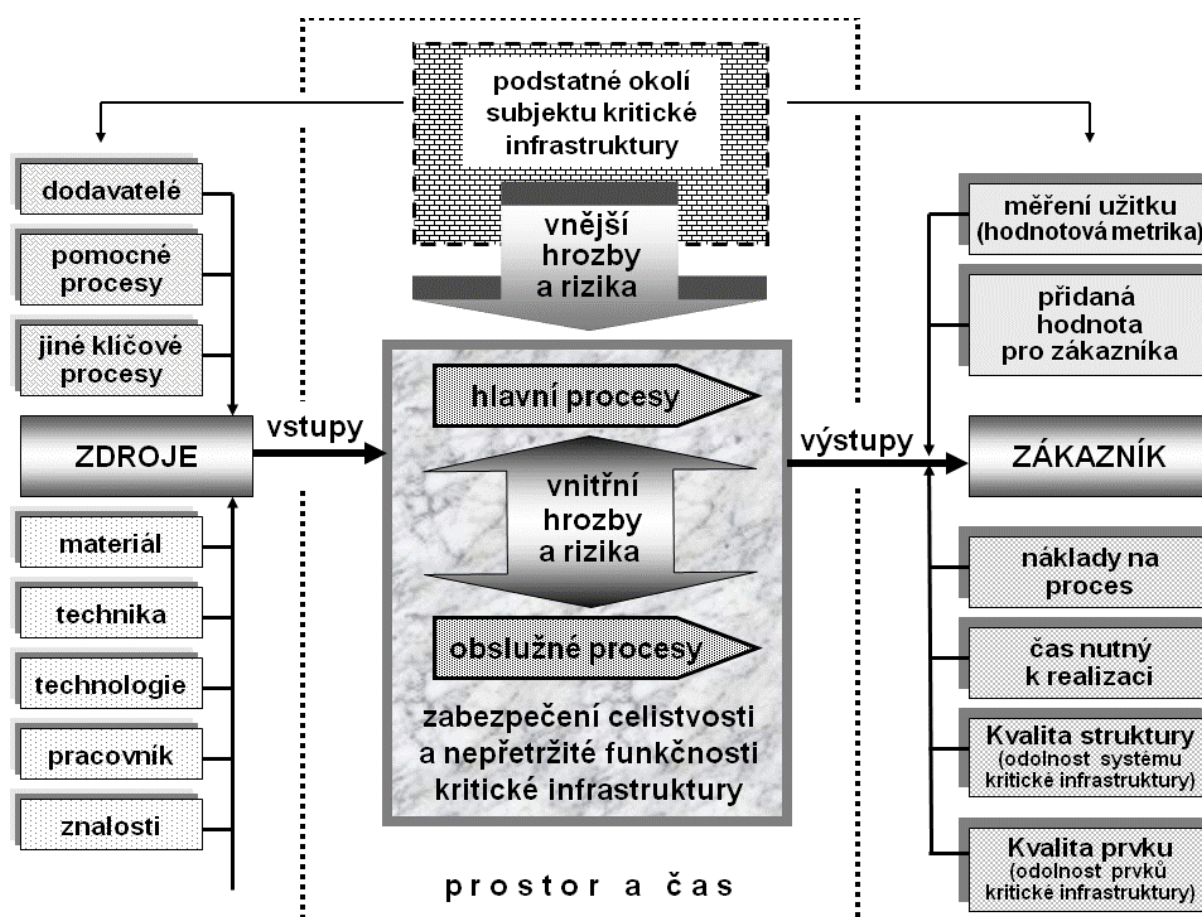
podstatné okolí subjektu kritické infrastruktury

vnější hrozby a rizika

dodavatelé

pomocné procesy

jiné klíčové procesy

ZDROJE

vstupy

materiál

technika

technologie

pracovník

znalosti

hlavní procesy

vnitřní hrozby a rizika

obslužné procesy

zabezpečení celistvosti a nepřetržité funkčnosti kritické infrastruktury

prostor a čas

výstupy

měření užitku (hodnotová metrika)

přidaná hodnota pro zákazníka

ZÁKAZNÍK

náklady na proces

čas nutný k realizaci

Kvalita struktury (odolnost systému kritické infrastruktury)

Kvalita prvku (odolnost prvků kritické infrastruktury)